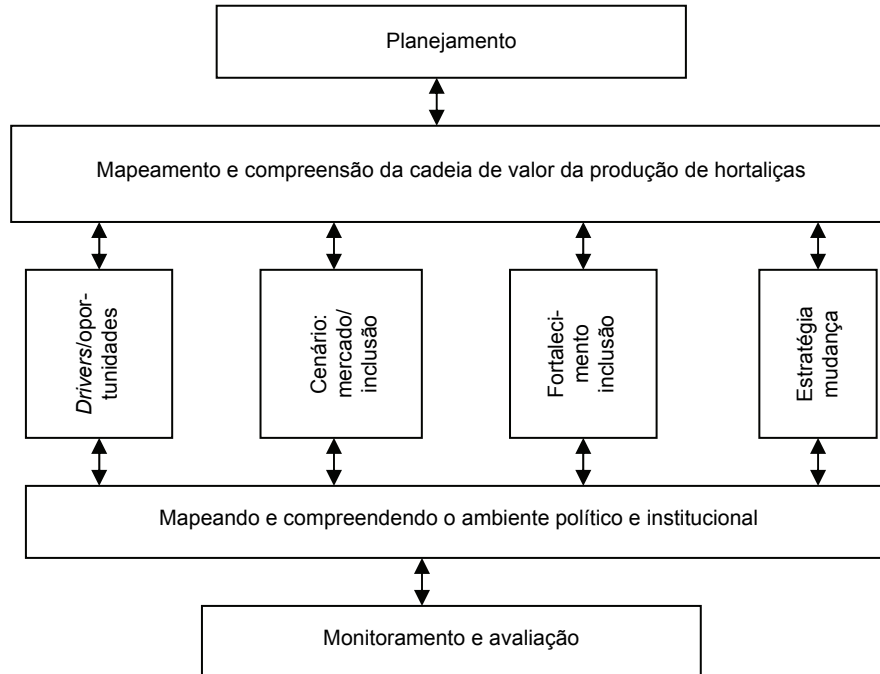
Planejamento

Mapeamento e compreensão da cadeia de valor da produção de hortaliças

Drivers/oportunidades

Cenário: mercado/ inclusão

Fortalecimento inclusão

Estratégia mudança

Mapeando e compreendendo o ambiente político e institucional

Monitoramento e avaliação